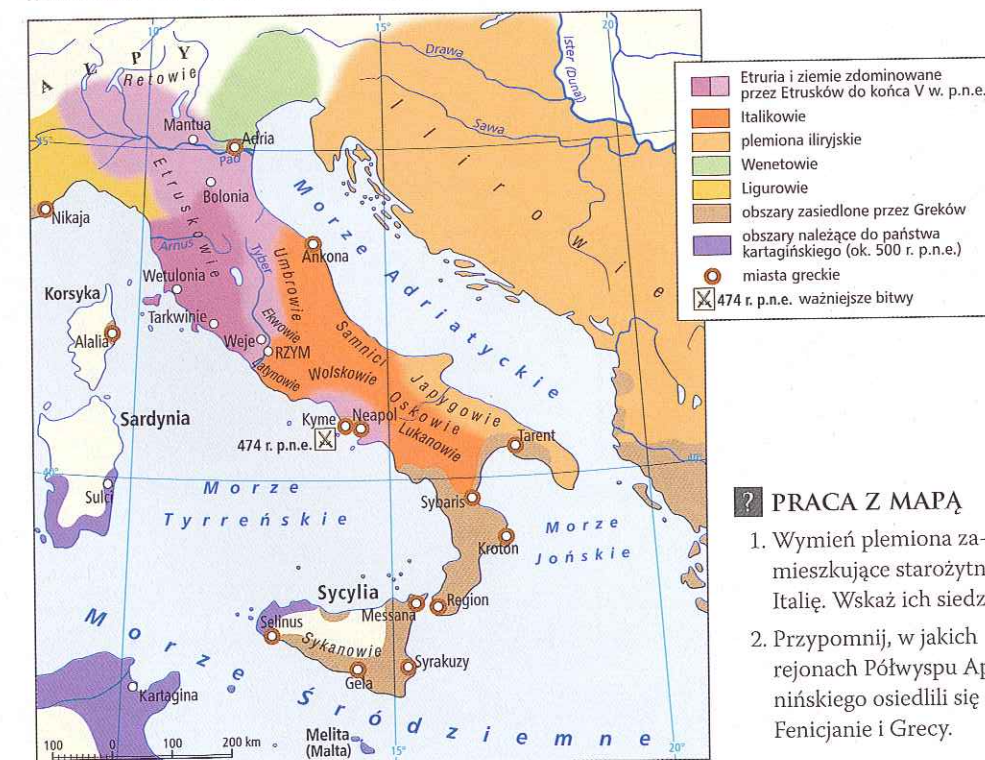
A L P Y
Retowie
Mantua
Adria
Pad
Drawa
Ister (Dunaj)
Sawa
I l i r o w i e
Nikaja
Bolonia
Etruskowie
Arnus
Tyber
Umbrowie
Ankona
Morze Adriatyckie
Wetulonia
Korsyka
Alalia
Tarkwinie
Weje
Ekwowie
RZYM
Latynowie
Wolskowie
Samnici
Japygowie
Oskowie
Lukanowie
Sardynia
Kyme
Neapol
474 r. p.n.e.
Tarent
Sulci
Morze Tyrreńskie
Sybaris
Kroton
Morze Jońskie
Sycylia
Messana
Region
Selinus
Sykanowie
Syrakuzy
Gela
Kartagina
Morze Śródziemne
Melita (Malta)
100 0 100 200 km
10° 15° 20° 35° 40°

Etruria i ziemie zdominowane przez Etrusków do końca V w. p.n.e.
Italikowie
plemiona iliryjskie
Wenetowie
Ligurowie
obszary zasiedlone przez Greków
obszary należące do państwa kartagińskiego (ok. 500 r. p.n.e.)
miasta greckie
474 r. p.n.e. ważniejsze bitwy

? PRACA Z MAPĄ
1. Wymień plemiona za-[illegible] mieszkujące starożytn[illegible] Italię. Wskaż ich siedz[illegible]
2. Przypomnij, w jakich rejonach Półwyspu Ap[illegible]nińskiego osiedlili się Fenicjanie i Grecy.